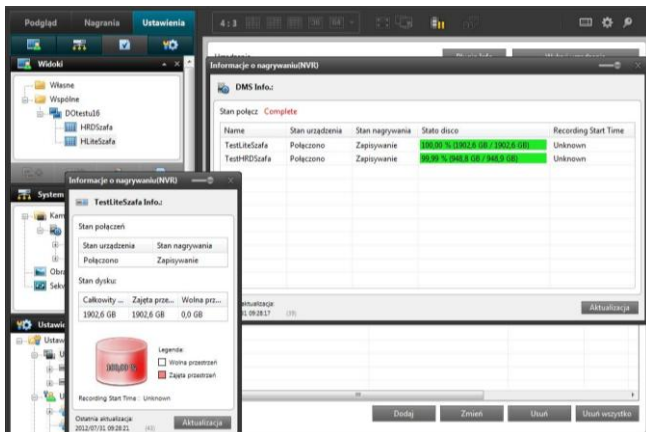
Podgląd Nagrania Ustawienia

4:3

Widoki

Własne
Wspólne
DOtestu16
HRDSzafa
HLiteSzafa

System
Kam
Obr
Sekv

Ustawi
Ustaw

Informacje o nagrywaniu(NVR)

DMS Info.:

Stan połącz Complete

| Name | Stan urządzenia | Stan nagrywania | Stato disco | Recording Start Time |
|---|---|---|---|---|
| TestLiteSzafa | Połączono | Zapisywanie | 100,00 % (1902,6 GB / 1902,6 GB) | Unknown |
| TestHRDSzafa | Połączono | Zapisywanie | 99,99 % (948,8 GB / 948,9 GB) | Unknown |

aktualizacja
31 09:28:17

Aktualizacja

Informacje o nagrywaniu(NVR)

TestLiteSzafa Info.:

Stan połączeń

| Stan urządzenia | Stan nagrywania |
|---|---|
| Połączono | Zapisywanie |

Stan dysku:

| Całkowity ... | Zajęta prze... | Wolna prz... |
|---|---|---|
| 1902,6 GB | 1902,6 GB | 0,0 GB |

100,00 %

Legenda:
Wolna przestrzeń
Zajęta przestrzeń

Recording Start Time : Unknown

Ostatnia aktualizacja:
2012/07/31 09:28:21 (43)

Aktualizacja

Dodaj Zmień Usuń Usuń wszystko